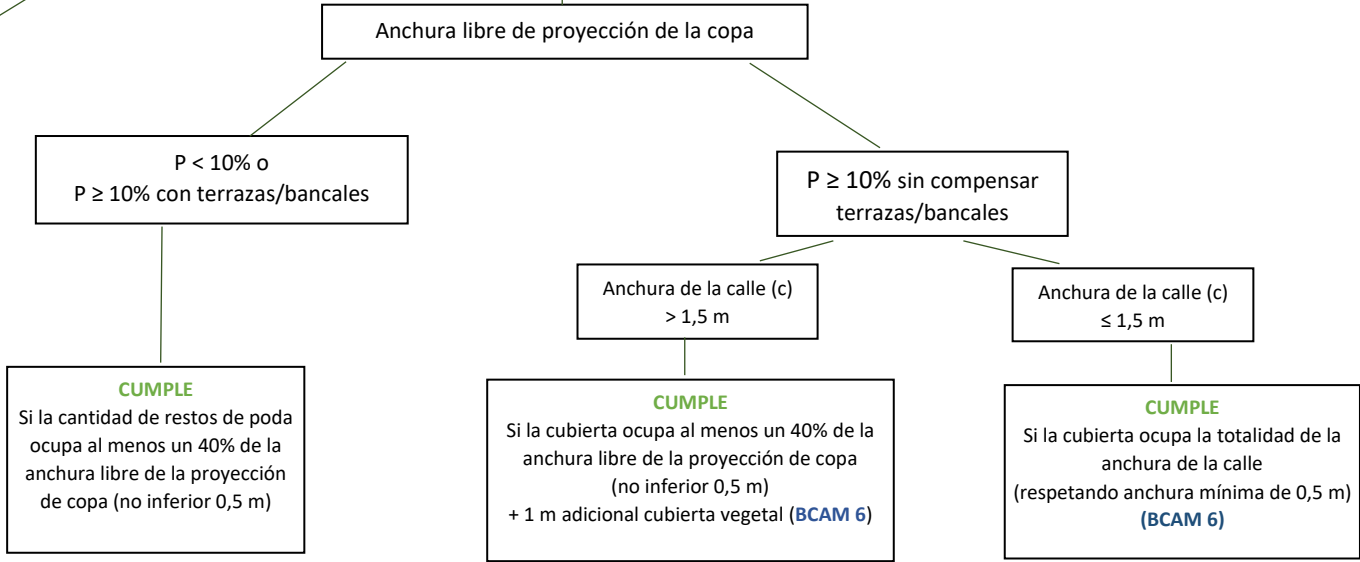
Anchura libre de proyección de la copa

P < 10% o
P ≥ 10% con terrazas/bancales

CUMPLE
Si la cantidad de restos de poda ocupa al menos un 40% de la anchura libre de la proyección de copa (no inferior 0,5 m)

P ≥ 10% sin compensar terrazas/bancales

Anchura de la calle (c) > 1,5 m

CUMPLE
Si la cubierta ocupa al menos un 40% de la anchura libre de la proyección de copa (no inferior 0,5 m) + 1 m adicional cubierta vegetal (BCAM 6)

Anchura de la calle (c) ≤ 1,5 m

CUMPLE
Si la cubierta ocupa la totalidad de la anchura de la calle (respetando anchura mínima de 0,5 m) (BCAM 6)